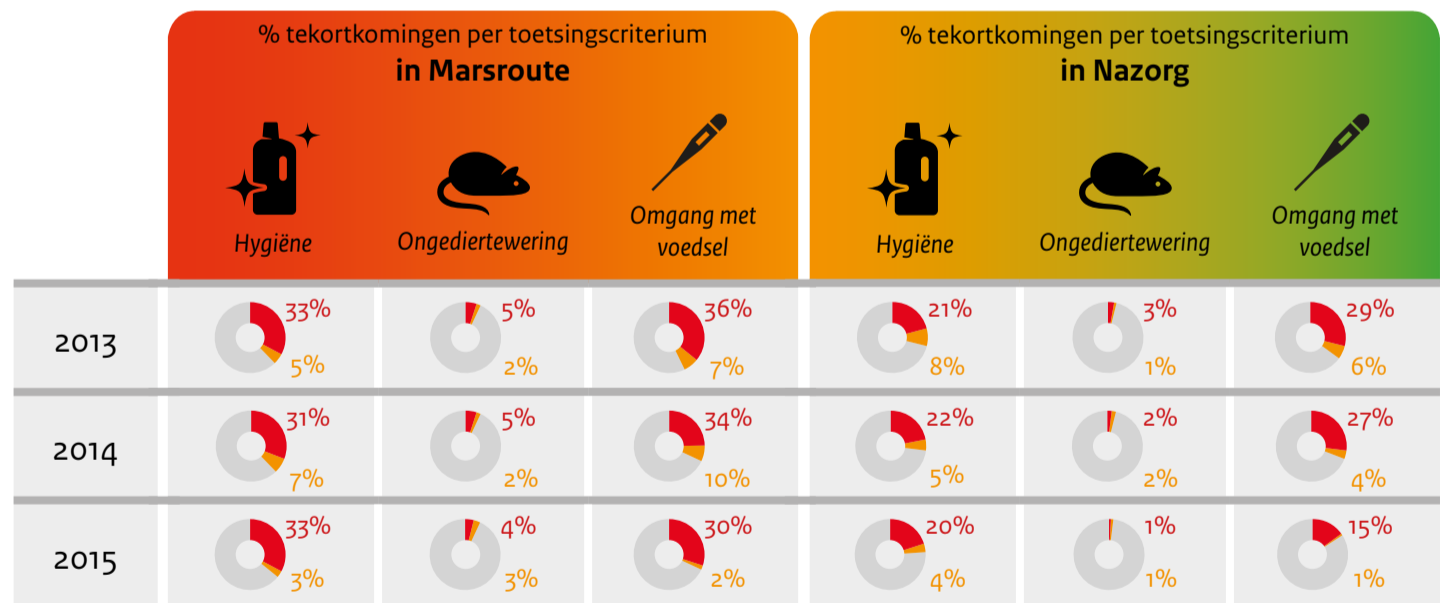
| | % tekortkomingen per toetsingscriterium **in Marsroute** | | | % tekortkomingen per toetsingscriterium **in Nazorg** | | |
|---|---|---|---|---|---|---|
| | Hygiëne | Ongediertewering | Omgang met voedsel | Hygiëne | Ongediertewering | Omgang met voedsel |
| 2013 | 33% 5% | 5% 2% | 36% 7% | 21% 8% | 3% 1% | 29% 6% |
| 2014 | 31% 7% | 5% 2% | 34% 10% | 22% 5% | 2% 2% | 27% 4% |
| 2015 | 33% 3% | 4% 3% | 30% 2% | 20% 4% | 1% 1% | 15% 1% |